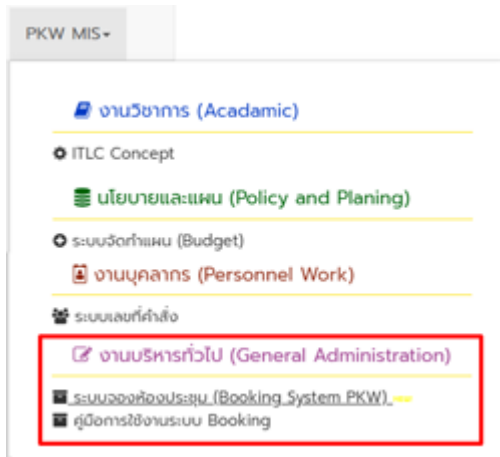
PKW MIS

งานวิชาการ (Acadamic)

ITLC Concept

นโยบายและแผน (Policy and Planing)

ระบบจัดทำแผน (Budget)

งานบุคลากร (Personnel Work)

ระบบเลขที่คำสั่ง

งานบริหารทั่วไป (General Administration)

ระบบจองห้องประชุม (Booking System PKW)

คู่มือการใช้งานระบบ Booking